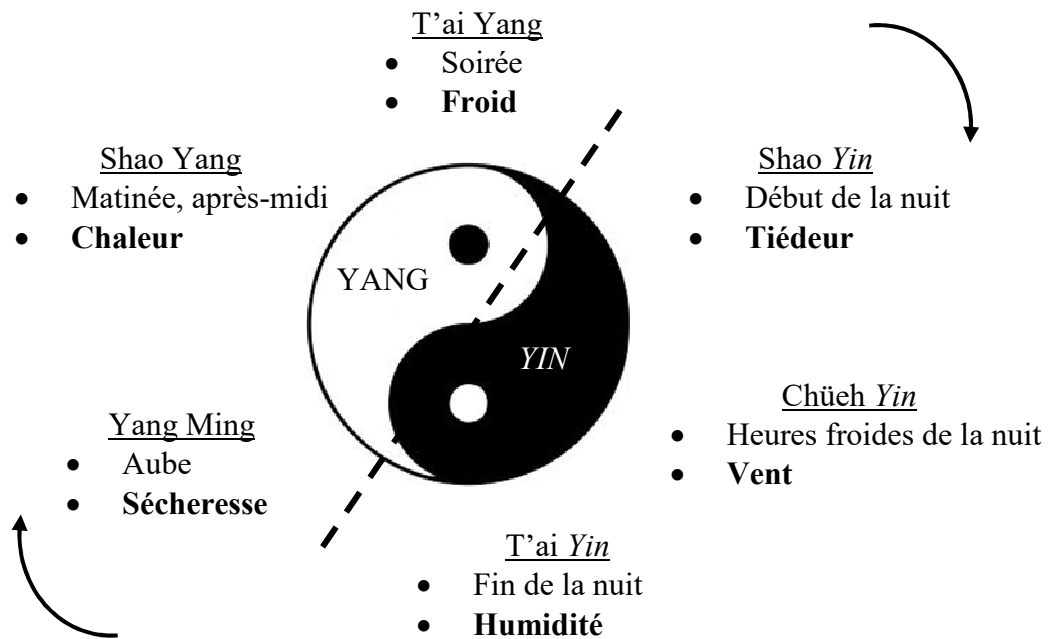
T’ai Yang
- Soirée
- **Froid**

Shao Yang
- Matinée, après-midi
- **Chaleur**

Shao *Yin*
- Début de la nuit
- **Tiédeur**

YANG

*YIN*

Chüeh *Yin*
- Heures froides de la nuit
- **Vent**

Yang Ming
- Aube
- **Sécheresse**

T’ai *Yin*
- Fin de la nuit
- **Humidité**